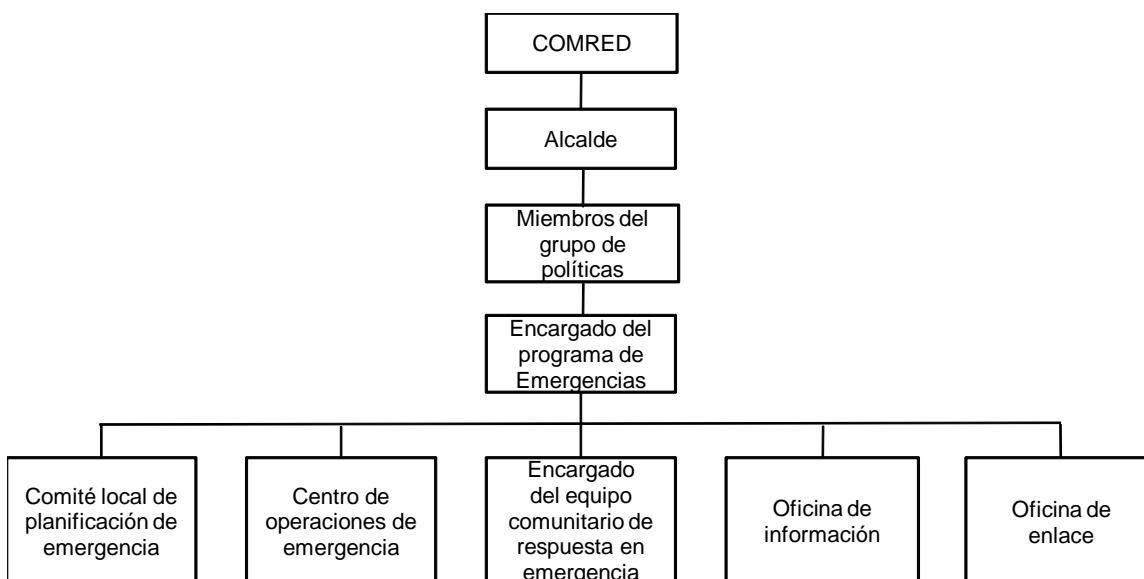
COMRED

Alcalde

Miembros del grupo de políticas

Encargado del programa de Emergencias

Comité local de planificación de emergencia

Centro de operaciones de emergencia

Encargado del equipo comunitario de respuesta en emergencia

Oficina de información

Oficina de enlace